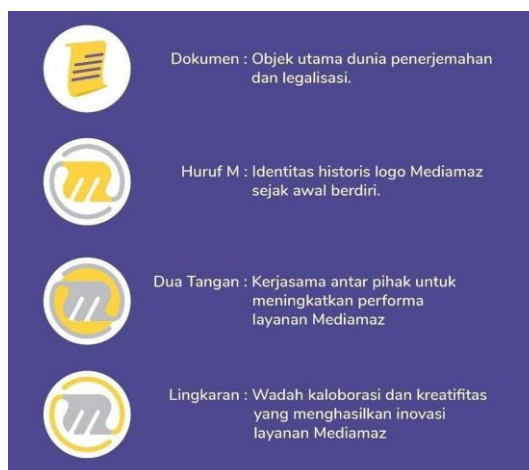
Dokumen : Objek utama dunia penerjemahan dan legalisasi.

Huruf M : Identitas historis logo Mediamaz sejak awal berdiri.

Dua Tangan : Kerjasama antar pihak untuk meningkatkan performa layanan Mediamaz

Lingkaran : Wadah kaloborasi dan kreatifitas yang menghasilkan inovasi layanan Mediamaz